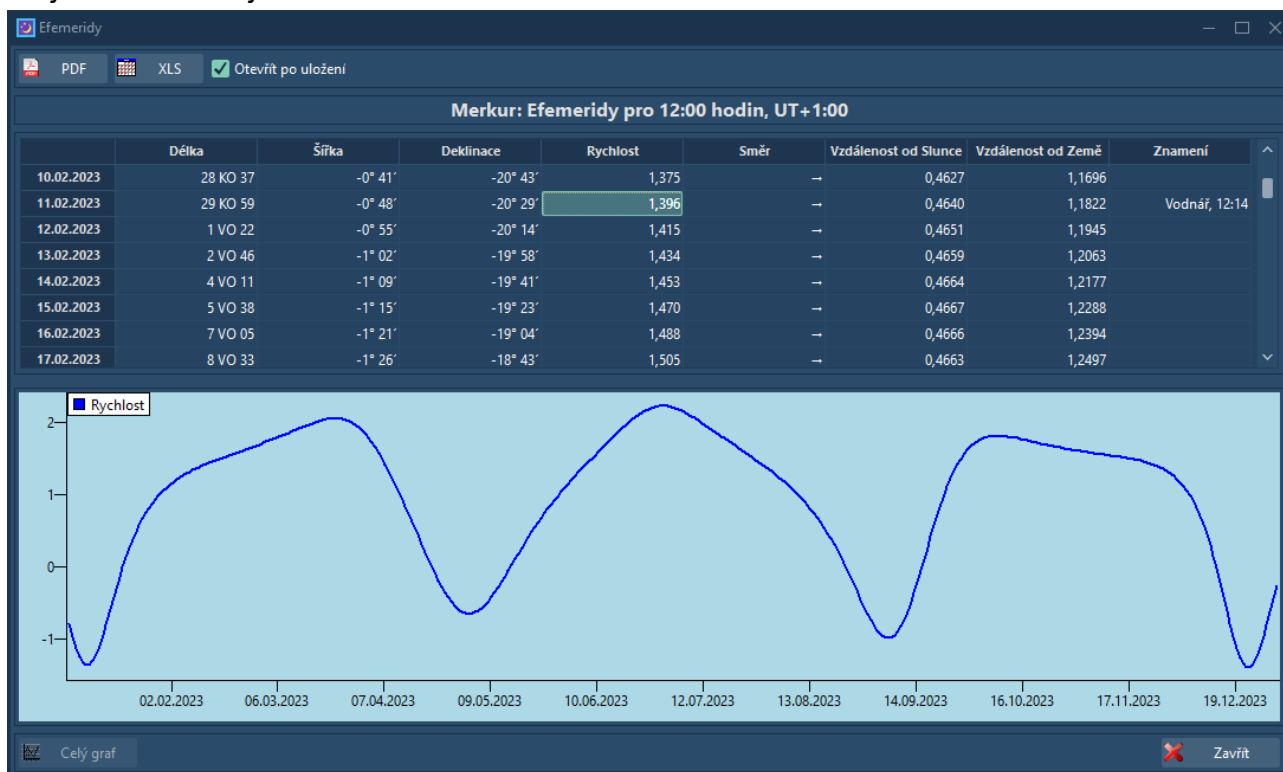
Efemeridy

PDF XLS Otevřít po uložení

Merkur: Efemeridy pro 12:00 hodin, UT+1:00

| | Délka | Šířka | Deklinace | Rychlost | Směr | Vzdálenost od Slunce | Vzdálenost od Země | Znamení |
|---|---|---|---|---|---|---|---|---|
| 10.02.2023 | 28 KO 37 | -0° 41′ | -20° 43′ | 1,375 | → | 0,4627 | 1,1696 | |
| 11.02.2023 | 29 KO 59 | -0° 48′ | -20° 29′ | 1,396 | → | 0,4640 | 1,1822 | Vodnář, 12:14 |
| 12.02.2023 | 1 VO 22 | -0° 55′ | -20° 14′ | 1,415 | → | 0,4651 | 1,1945 | |
| 13.02.2023 | 2 VO 46 | -1° 02′ | -19° 58′ | 1,434 | → | 0,4659 | 1,2063 | |
| 14.02.2023 | 4 VO 11 | -1° 09′ | -19° 41′ | 1,453 | → | 0,4664 | 1,2177 | |
| 15.02.2023 | 5 VO 38 | -1° 15′ | -19° 23′ | 1,470 | → | 0,4667 | 1,2288 | |
| 16.02.2023 | 7 VO 05 | -1° 21′ | -19° 04′ | 1,488 | → | 0,4666 | 1,2394 | |
| 17.02.2023 | 8 VO 33 | -1° 26′ | -18° 43′ | 1,505 | → | 0,4663 | 1,2497 | |

Rychlost

2
1
0
-1

02.02.2023 06.03.2023 07.04.2023 09.05.2023 10.06.2023 12.07.2023 13.08.2023 14.09.2023 16.10.2023 17.11.2023 19.12.2023

Celý graf

Zavřít